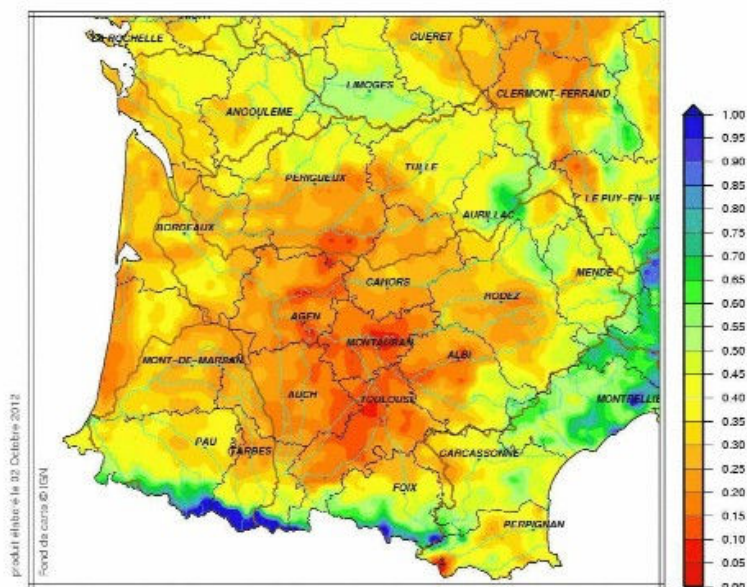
LA ROCHELLE
GUERET
LIMOGES
CLERMONT-FERRAND
ANGOULEME
PERIGUEUX
TULLE
LE PUY-EN-VE
AURILLAC
BORDEAUX
MENDE
CAHORS
RODEZ
AGEN
MONTAUBAN
ALBI
MONT-DE-MARSAN
AUCH
TOULOUSE
MONTPELLIE
PAU
TARBES
CARCASSONNE
FOIX
PERPIGNAN

1.00
0.95
0.90
0.85
0.80
0.75
0.70
0.65
0.60
0.55
0.50
0.45
0.40
0.35
0.30
0.25
0.20
0.15
0.10
0.05
0.00

produit élaboré le 02 Octobre 2012
Fond de carte © IGN